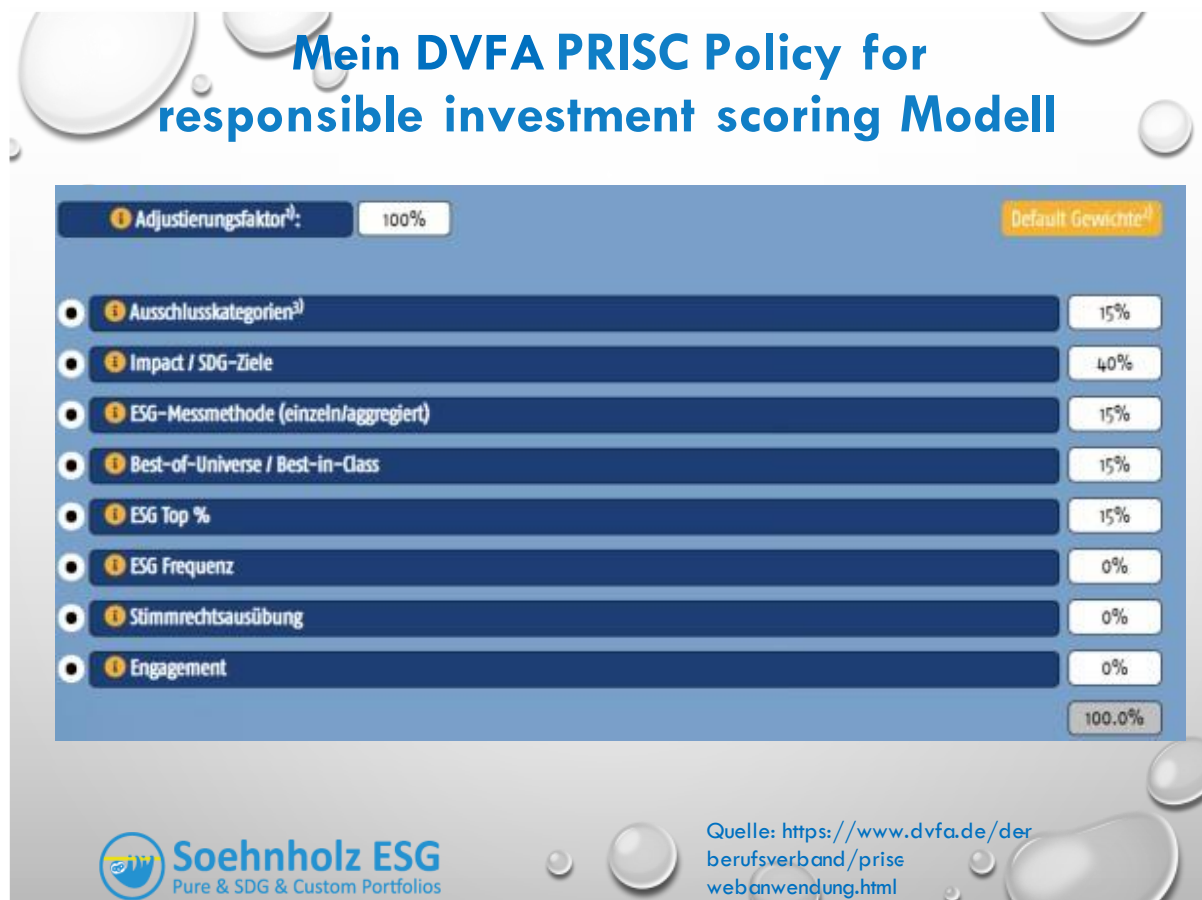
Mein DVFA PRISC Policy for responsible investment scoring Modell

Adjustierungsfaktor$^{1)}$: 100%

Default Gewichte$^{2)}$

Ausschlusskategorien$^{3)}$ 15%

Impact / SDG-Ziele 40%

ESG-Messmethode (einzeln/aggregiert) 15%

Best-of-Universe / Best-in-Class 15%

ESG Top % 15%

ESG Frequenz 0%

Stimmrechtsausübung 0%

Engagement 0%

100.0%

Soehnholz ESG
Pure & SDG & Custom Portfolios

Quelle: https://www.dvfa.de/der berufsverband/prisc webanwendung.html